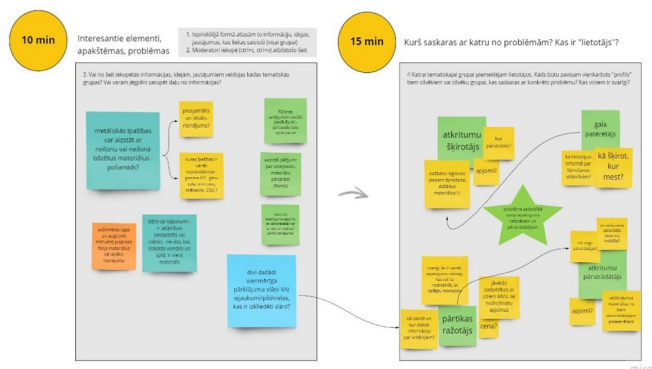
10 min

Interesantie elementi, apakštēmas, problēmas

1. Iepriekšējā formā atlasām to informāciju, idejas, jautājumus, kas liekas saistoši (visa grupa)
2. Moderatori iekopē (strīhc, strīhc) atlasītos šeit

3. Vai no šeit iekopētās informācijas, idejām, jautājumiem veidojas kādas tematiskas grupas? Vai varam jēgpilni sarupēt daļu no informācijas?

metāliskās īpašības var aizstāt ar nelionu vai nelionā būtiskus materiālus polimēds?

piegādes un lietās risinājumi

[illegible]

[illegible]

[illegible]

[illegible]

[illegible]

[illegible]

divi dažādi vienīgtrša pārklājuma slāņi vini iepakumi/plēvītes, kas ir izklēdēt slāni?

15 min

Kurš saskaras ar katru no problēmām? Kas ir "lietotājs"?

4. Katrai tematiskajai grupai piemeklējam lietotājus. Kādu būtu pavisam vienkāršots "profils" tiem cilvēkiem vai cilvēku grupai, kas saskaras ar konkrēto problēmu? Kas viņiem ir svarīgi?

atkritumu šķirotājs

kas pārstrādā?

apjomi?

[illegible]

gala patērētājs

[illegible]

kā šķirot, kur mest?

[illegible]

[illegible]

atkritumu pārstrādātājs

apjomi?

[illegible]

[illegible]

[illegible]

pārtikas ražotājs

cena?

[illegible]

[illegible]